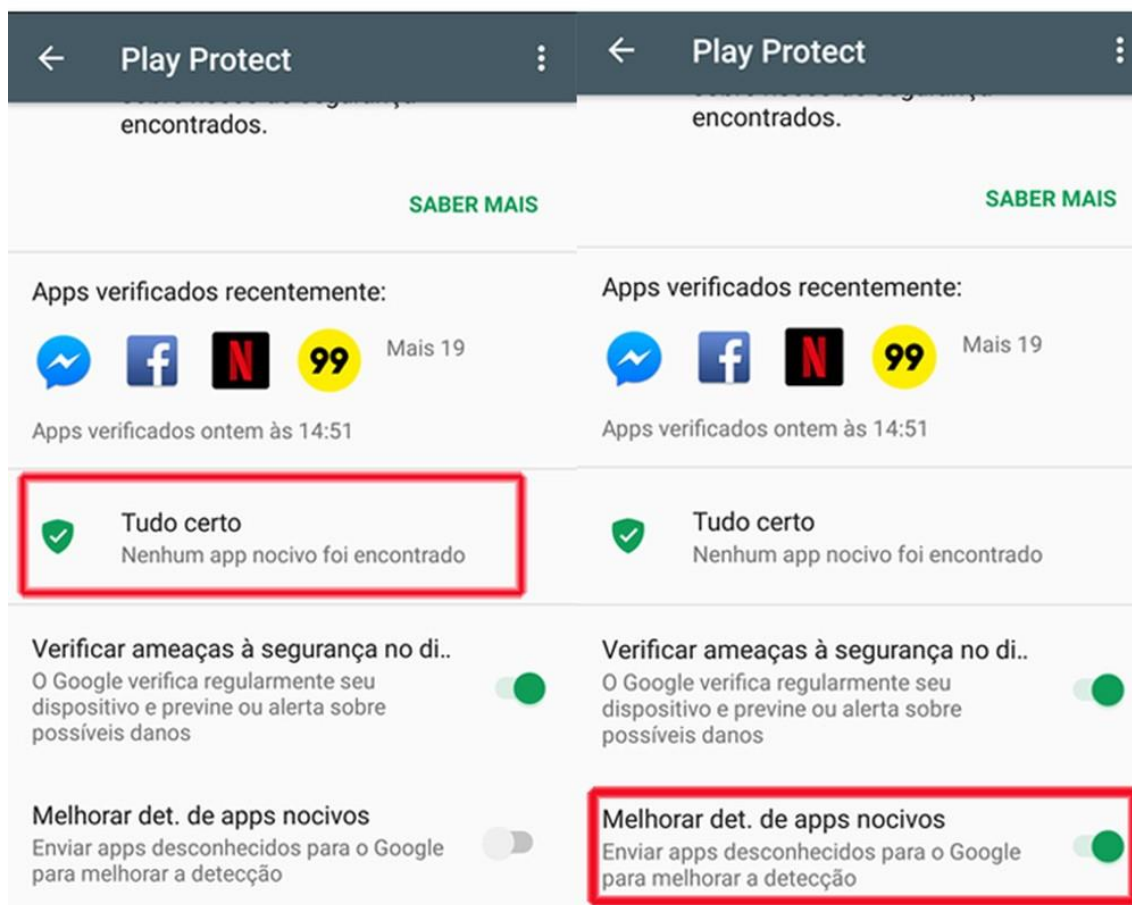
Play Protect

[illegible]
encontrados.

SABER MAIS

Apps verificados recentemente:

99

Mais 19

Apps verificados ontem às 14:51

Tudo certo
Nenhum app nocivo foi encontrado

Verificar ameaças à segurança no di..
O Google verifica regularmente seu dispositivo e previne ou alerta sobre possíveis danos

Melhorar det. de apps nocivos
Enviar apps desconhecidos para o Google para melhorar a detecção

Play Protect

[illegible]
encontrados.

SABER MAIS

Apps verificados recentemente:

99

Mais 19

Apps verificados ontem às 14:51

Tudo certo
Nenhum app nocivo foi encontrado

Verificar ameaças à segurança no di..
O Google verifica regularmente seu dispositivo e previne ou alerta sobre possíveis danos

Melhorar det. de apps nocivos
Enviar apps desconhecidos para o Google para melhorar a detecção